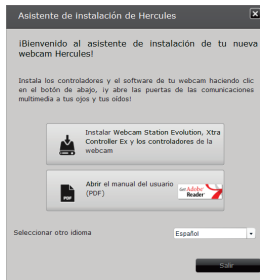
Asistente de Instalación de Hercules

¡Bienvenido al asistente de instalación de tu nueva webcam Hercules!

Instala los controladores y el software de tu webcam haciendo clic en el botón de abajo, ¡y abre las puertas de las comunicaciones multimedia a tus ojos y tus oídos!

Instalar Webcam Station Evolution, Xtra Controller Ex y los controladores de la webcam

PDF

Abrir el manual del usuario (PDF)

Get Adobe Reader

Seleccionar otro idioma

Español

Salir